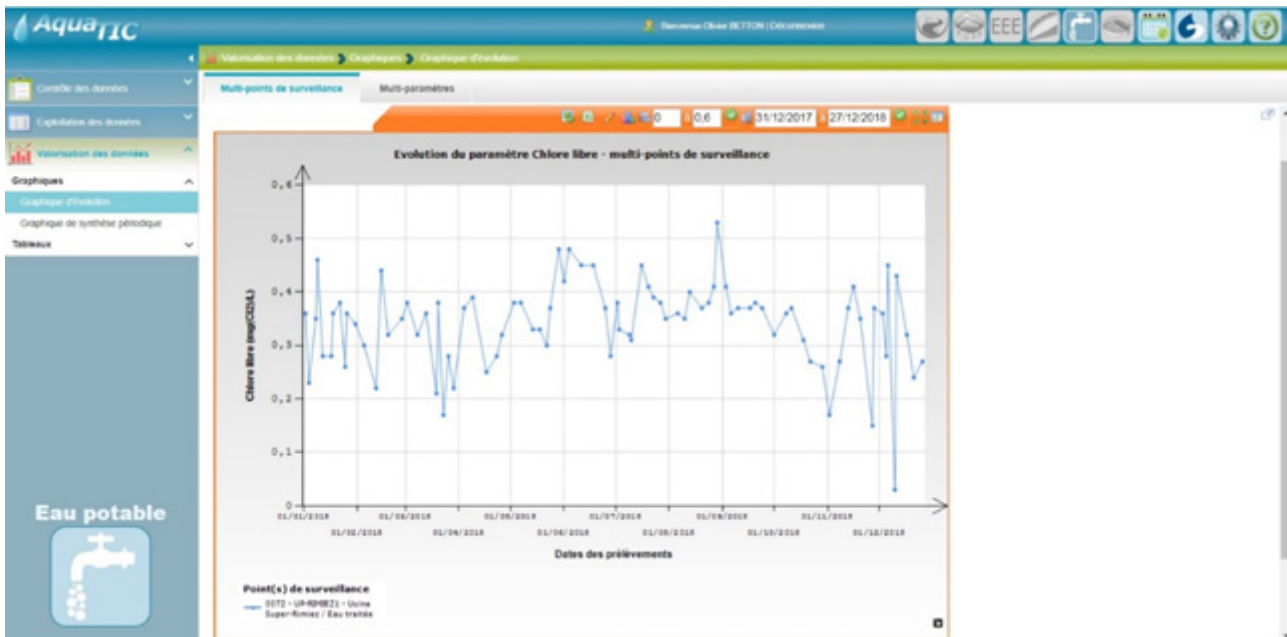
AquaTIC

Bienvenue Olivier BETTON | Déconnexion

EEE

Valorisation des données > Graphiques > Graphique d'évolution

Contrôle des données

Exploitation des données

Valorisation des données

Graphiques

Graphique d'évolution

Graphique de synthèse périodique

Tableaux

Eau potable

Multi-points de surveillance

Multi-paramètres

0 0,6 31/12/2017 27/12/2018

Evolution du paramètre Chlore libre - multi-points de surveillance

Chlore libre (mg(Cl2)/L)

0,6
0,5
0,4
0,3
0,2
0,1
0

01/01/2018
01/02/2018
01/03/2018
01/04/2018
01/05/2018
01/06/2018
01/07/2018
01/08/2018
01/09/2018
01/10/2018
01/11/2018
01/12/2018

Dates des prélèvements

Point(s) de surveillance

0072 - UP-RIMBEZ1 - Usine Super-Rimiez / Eau traitée